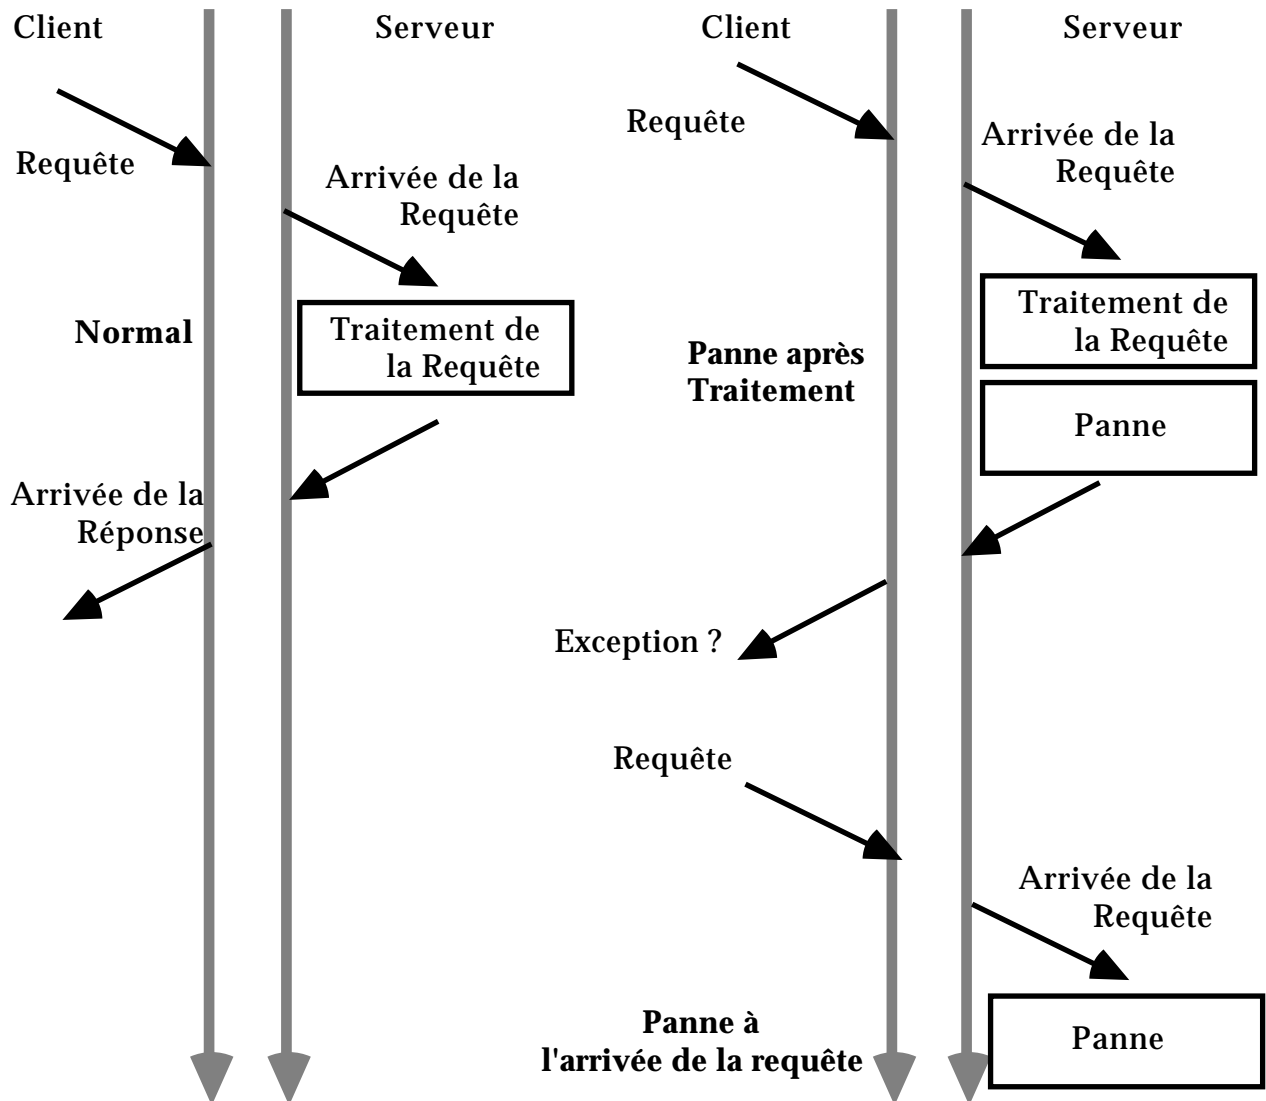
Client

Serveur

Requête

Arrivée de la Requête

Normal

Traitement de la Requête

Arrivée de la Réponse

Client

Serveur

Requête

Arrivée de la Requête

Traitement de la Requête

Panne après Traitement

Panne

Exception ?

Requête

Arrivée de la Requête

Panne à l'arrivée de la requête

Panne